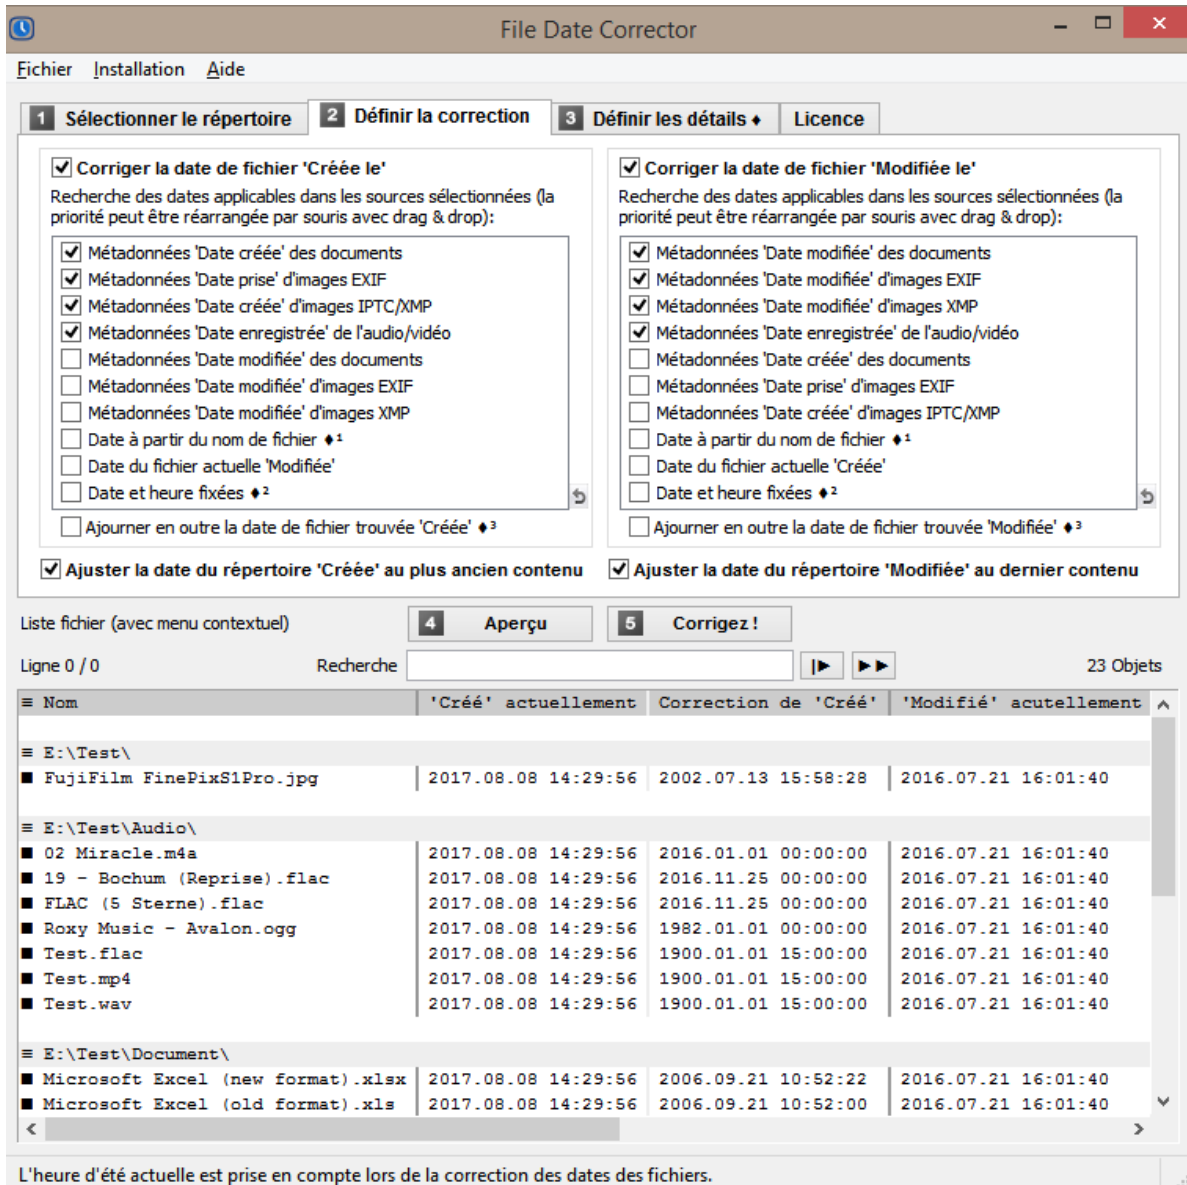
File Date Corrector

Fichier Installation Aide

1 Sélectionner le répertoire | 2 Définir la correction | 3 Définir les détails ♦ | Licence

Corriger la date de fichier 'Créée le'

Recherche des dates applicables dans les sources sélectionnées (la priorité peut être réarrangée par souris avec drag & drop):

Métadonnées 'Date créée' des documents
Métadonnées 'Date prise' d'images EXIF
Métadonnées 'Date créée' d'images IPTC/XMP
Métadonnées 'Date enregistrée' de l'audio/vidéo
Métadonnées 'Date modifiée' des documents
Métadonnées 'Date modifiée' d'images EXIF
Métadonnées 'Date modifiée' d'images XMP
Date à partir du nom de fichier ♦1
Date du fichier actuelle 'Modifiée'
Date et heure fixées ♦2

Ajourner en outre la date de fichier trouvée 'Créée' ♦3

Corriger la date de fichier 'Modifiée le'

Recherche des dates applicables dans les sources sélectionnées (la priorité peut être réarrangée par souris avec drag & drop):

Métadonnées 'Date modifiée' des documents
Métadonnées 'Date modifiée' d'images EXIF
Métadonnées 'Date modifiée' d'images XMP
Métadonnées 'Date enregistrée' de l'audio/vidéo
Métadonnées 'Date créée' des documents
Métadonnées 'Date prise' d'images EXIF
Métadonnées 'Date créée' d'images IPTC/XMP
Date à partir du nom de fichier ♦1
Date du fichier actuelle 'Créée'
Date et heure fixées ♦2

Ajourner en outre la date de fichier trouvée 'Modifiée' ♦3

Ajuster la date du répertoire 'Créée' au plus ancien contenu

Ajuster la date du répertoire 'Modifiée' au dernier contenu

Liste fichier (avec menu contextuel)

4 Aperçu

5 Corrigez !

Ligne 0 / 0

Recherche

23 Objets

| Nom | 'Créé' actuellement | Correction de 'Créé' | 'Modifié' acutellement |
|---|---|---|---|
| E:\Test\ | | | |
| FujiFilm FinePixS1Pro.jpg | 2017.08.08 14:29:56 | 2002.07.13 15:58:28 | 2016.07.21 16:01:40 |
| E:\Test\Audio\ | | | |
| 02 Miracle.m4a | 2017.08.08 14:29:56 | 2016.01.01 00:00:00 | 2016.07.21 16:01:40 |
| 19 - Bochum (Reprise).flac | 2017.08.08 14:29:56 | 2016.11.25 00:00:00 | 2016.07.21 16:01:40 |
| FLAC (5 Sterne).flac | 2017.08.08 14:29:56 | 2016.11.25 00:00:00 | 2016.07.21 16:01:40 |
| Roxy Music - Avalon.ogg | 2017.08.08 14:29:56 | 1982.01.01 00:00:00 | 2016.07.21 16:01:40 |
| Test.flac | 2017.08.08 14:29:56 | 1900.01.01 15:00:00 | 2016.07.21 16:01:40 |
| Test.mp4 | 2017.08.08 14:29:56 | 1900.01.01 15:00:00 | 2016.07.21 16:01:40 |
| Test.wav | 2017.08.08 14:29:56 | 1900.01.01 15:00:00 | 2016.07.21 16:01:40 |
| E:\Test\Document\ | | | |
| Microsoft Excel (new format).xlsx | 2017.08.08 14:29:56 | 2006.09.21 10:52:22 | 2016.07.21 16:01:40 |
| Microsoft Excel (old format).xls | 2017.08.08 14:29:56 | 2006.09.21 10:52:00 | 2016.07.21 16:01:40 |

L'heure d'été actuelle est prise en compte lors de la correction des dates des fichiers.